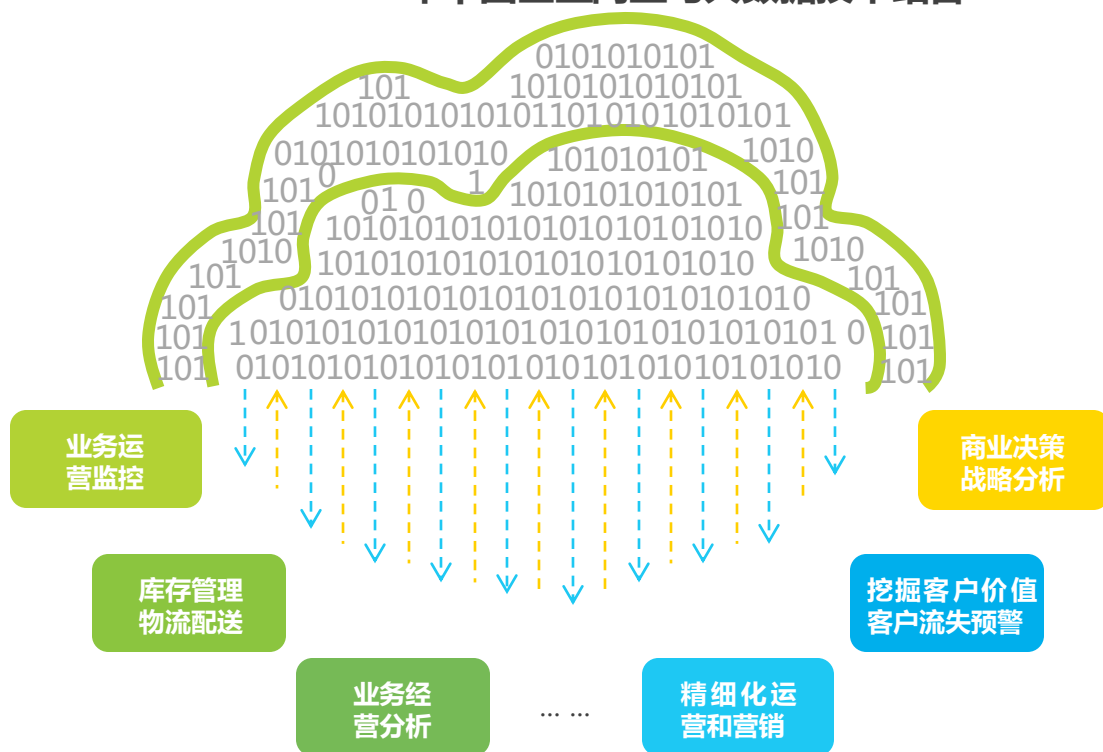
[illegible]

0101010101
101 1010101010101
10101010101011010101010101
0101010101010 101010101 1010
101 0 1 1010101010101 101
101 01 0 1010101010101010101010 101
1010 10101010101010101010101010 1010
101 0101010101010101010101010101010 101
101 1 01010101010101010101010101010101 0 101
101 0101010101010101010101010101010 101
101 101

业务运营监控

库存管理物流配送

业务经营分析

... ...

精细化运营和营销

挖掘客户价值客户流失预警

商业决策战略分析